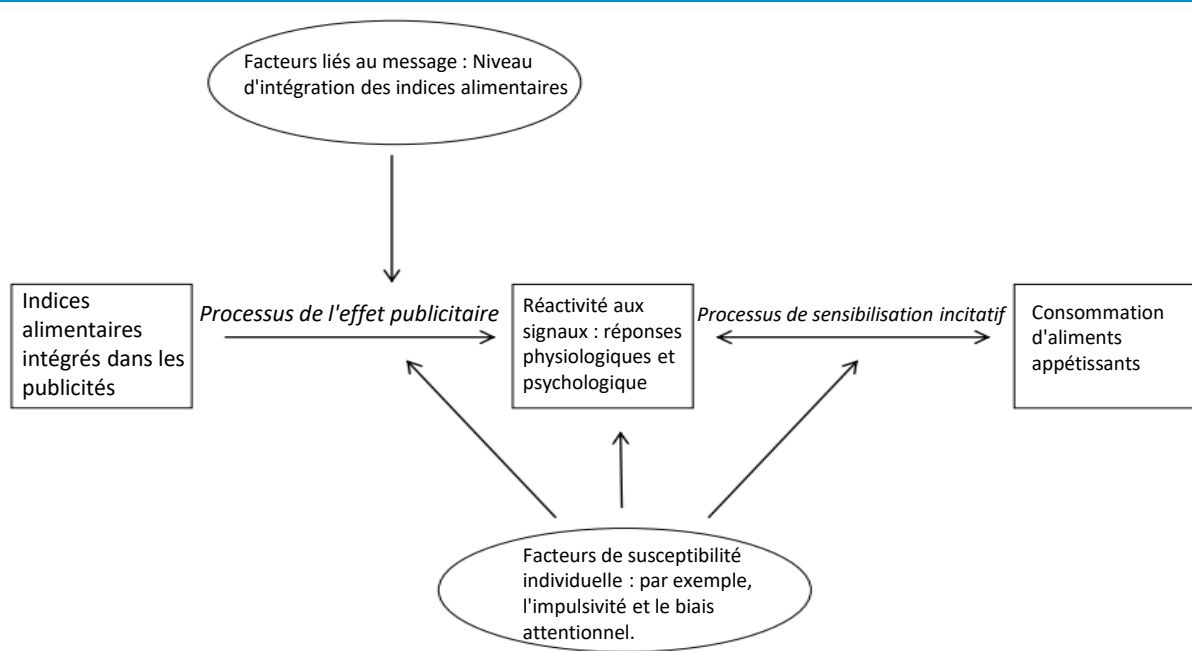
Facteurs liés au message : Niveau d'intégration des indices alimentaires

Indices alimentaires intégrés dans les publicités

Processus de l'effet publicitaire

Réactivité aux signaux : réponses physiologiques et psychologique

Processus de sensibilisation incitatif

Consommation d'aliments appétissants

Facteurs de susceptibilité individuelle : par exemple, l'impulsivité et le biais attentionnel.